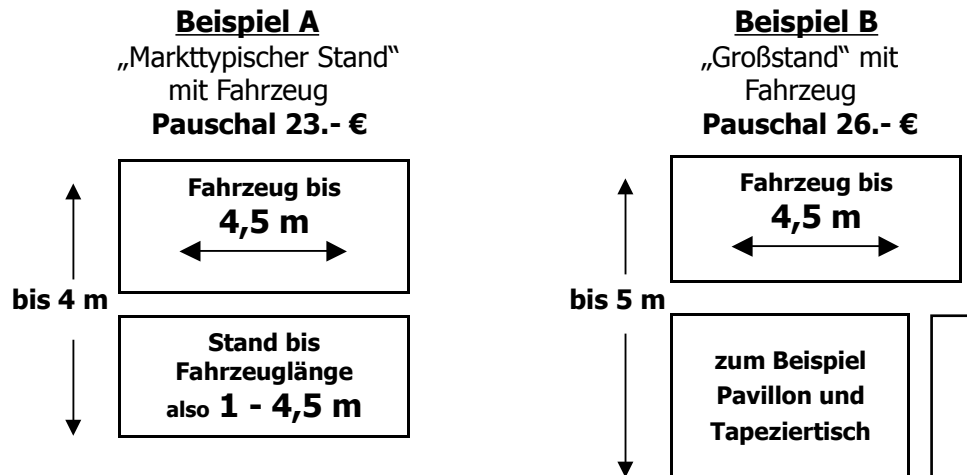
**Beispiel A**
„Markttypischer Stand“ mit Fahrzeug
**Pauschal 23.- €**

bis 4 m

Fahrzeug bis 4,5 m

Stand bis Fahrzeuglänge also 1 - 4,5 m

**Beispiel B**
„Großstand“ mit Fahrzeug
**Pauschal 26.- €**

bis 5 m

Fahrzeug bis 4,5 m

zum Beispiel Pavillon und Tapeziertisch